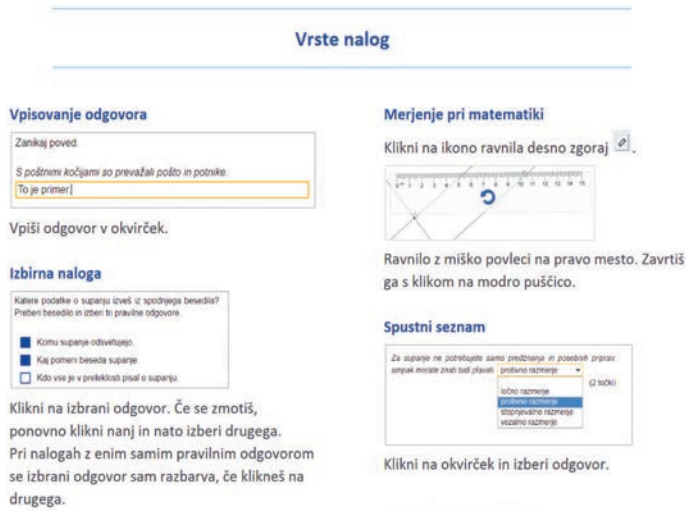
Vrste nalog

Vpisovanje odgovora

Zanikaj poved.

S poštnimi kočijami so prevažali pošto in potnike.

To je primer

Vpiši odgovor v okvirček.

Izbirna naloga

Katere podatke o supanju izveš iz spodnjega besedila? Preberi besedilo in izberi tri pravilne odgovore.

Komu supanje odsvetujejo.

Kaj pomeni beseda supanje.

Kdo vse je v preteklosti pisal o supanju.

Klikni na izbrani odgovor. Če se zmotiš, ponovno klikni nanj in nato izberi drugega. Pri nalogah z enim samim pravilnim odgovorom se izbrani odgovor sam razbarva, če klikneš na drugega.

Merjenje pri matematiki

Klikni na ikono ravnila desno zgoraj.

0 1 2 3 4 5 6 7 8 9 10 11 12 13 14 15

Ravnilo z miško povleci na pravo mesto. Zavrtiš ga s klikom na modro puščico.

Spustni seznam

Za supanje ne potrebujete samo predznanja in posebnih priprav, ampak morate znati tudi plavati. protivno razmerje (2 točki)

ločno razmerje
protivno razmerje
stopnjevalno razmerje
vezalno razmerje

Klikni na okvirček in izberi odgovor.